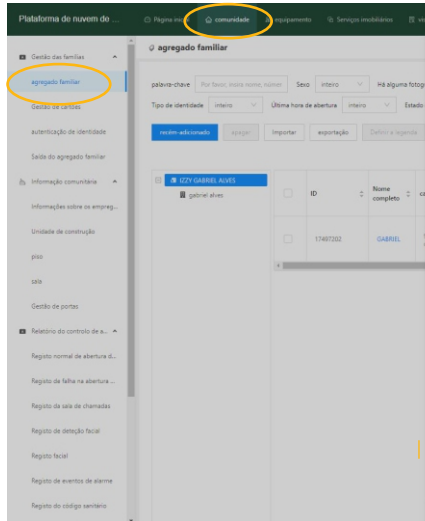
Plataforma de nuvem de ...
Página inicial
comunidade
equipamento
Serviços imobiliários

Gestão das famílias
agregado familiar
Gestão de cartões
autenticação de identidade
Saída do agregado familiar
Informação comunitária
Informações sobre os empreg...
Unidade de construção
piso
sala
Gestão de portas
Relatório do controlo de a...
Registo normal de abertura d...
Registo de falha na abertura ...
Registo da sala de chamadas
Registo de deteção facial
Registo facial
Registo de eventos de alarme
Registo do código sanitário

agregado familiar
palavra-chave
Por favor, insira nome, númer
Sexo
inteiro
Há alguma fotog
Tipo de identidade
inteiro
Última hora de abertura
inteiro
Estado
recém-adicionado
apagar
Importar
exportação
Definir a legenda

IZZY GABRIEL ALVES
gabriel alves

| | ID | Nome completo |
|---|---|---|
| | 17497202 | GABRIEL |